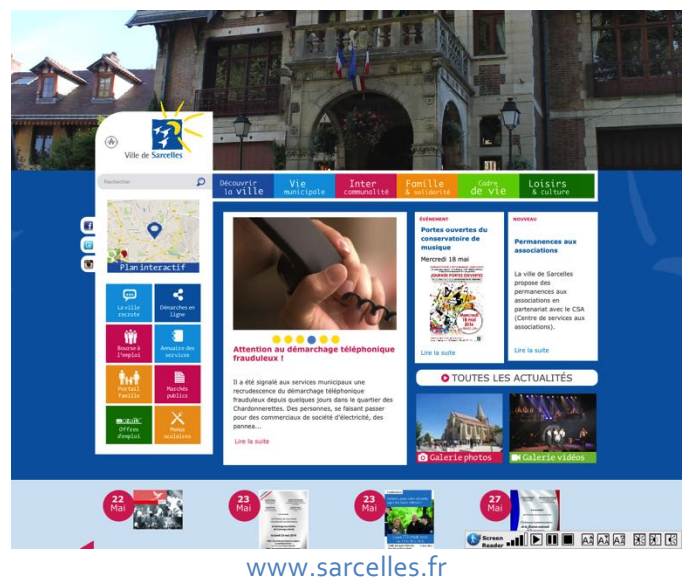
Ville de Sarcelles

Rechercher

Découvrir la ville | Vie municipale | Inter communalité | Famille & solidarité | Cadre de vie | Loisirs & culture

Plan interactif

La ville recrute
Démarches en ligne
Bourse à l'emploi
Annuaire des services
Portail famille
Marchés publics
Offres d'emploi
Menus scolaires

Attention au démarchage téléphonique frauduleux !

Il a été signalé aux services municipaux une recrudescence de démarchage téléphonique frauduleux depuis quelques jours dans le quartier des Chardonnerettes. Des personnes, se faisant passer pour des commerciaux de société d'électricité, des pannea...

Lire la suite

ÉVÉNEMENT
Portes ouvertes du conservatoire de musique
Mercredi 18 mai
Lire la suite

NOUVEAU
Permanences aux associations
La ville de Sarcelles propose des permanences aux associations en partenariat avec le CSA (Centre de services aux associations).
Lire la suite

TOUTES LES ACTUALITÉS

Galerie photos
Galerie vidéos

22 Mai
23 Mai
23 Mai
27 Mai

Screen Reader

www.sarcelles.fr